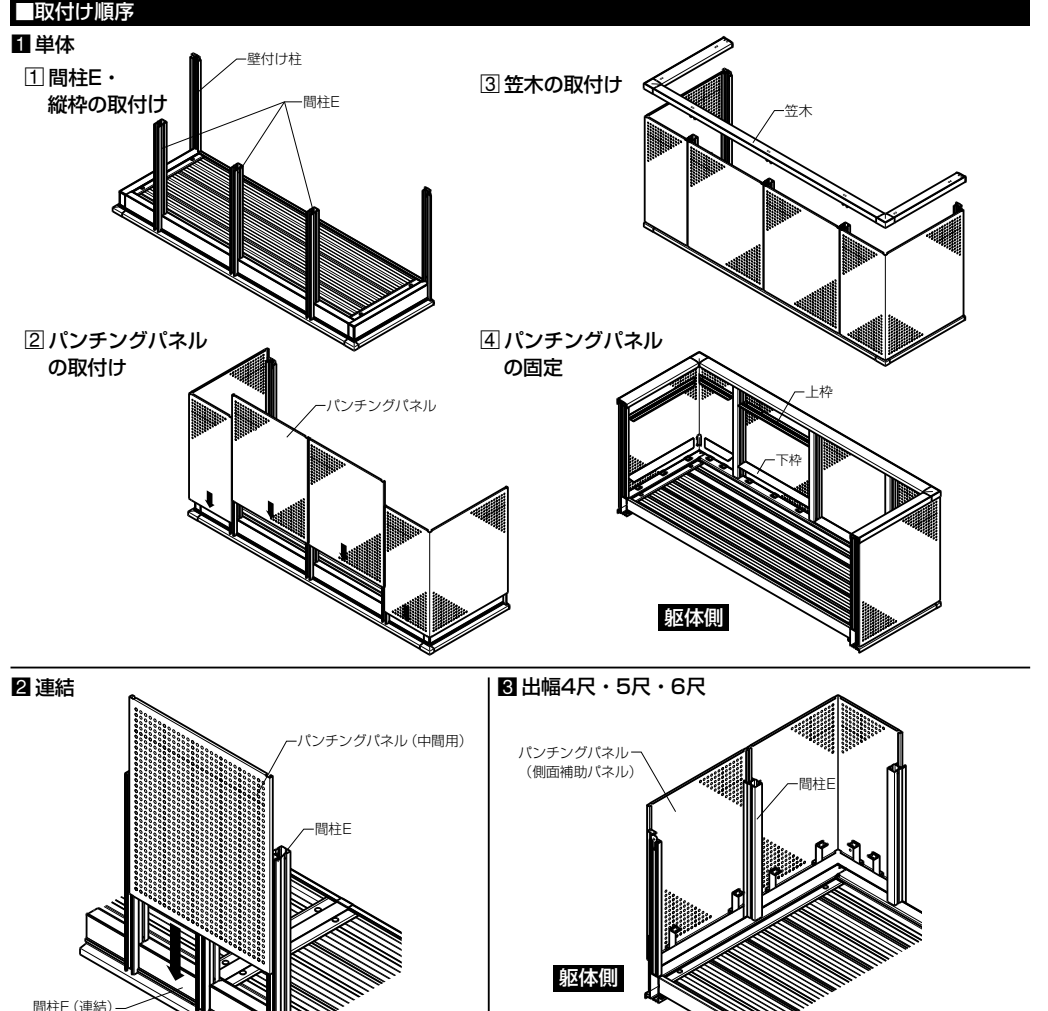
■取付け順序

1 単体

1 間柱E・縦枠の取付け

壁付け柱

間柱E

3 笠木の取付け

笠木

2 パンチングパネルの取付け

パンチングパネル

4 パンチングパネルの固定

上枠

下枠

躯体側

2 連結

パンチングパネル（中間用）

間柱E

間柱E（連結）

3 出幅4尺・5尺・6尺

パンチングパネル（側面補助パネル）

間柱E

躯体側